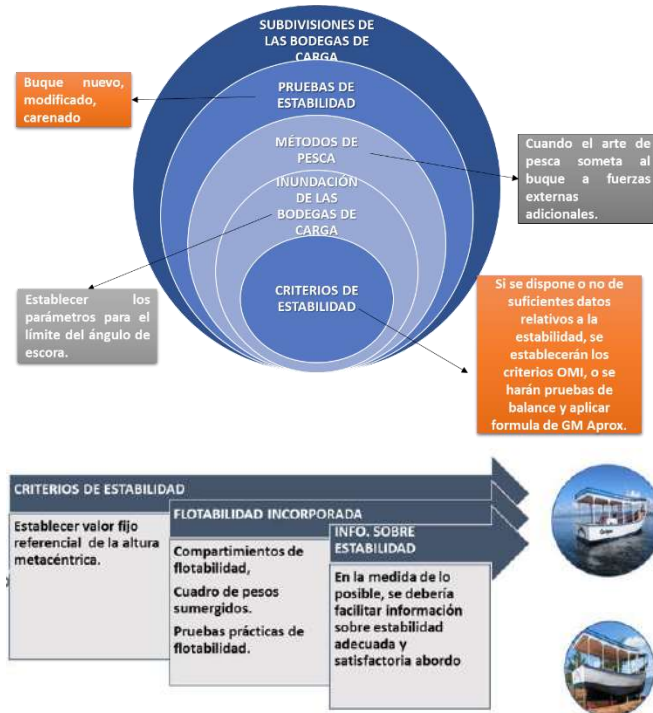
SUBDIVISIONES DE LAS BODEGAS DE CARGA

PRUEBAS DE ESTABILIDAD

MÉTODOS DE PESCA

INUNDACIÓN DE LAS BODEGAS DE CARGA

CRITERIOS DE ESTABILIDAD

Buque nuevo, modificado, carenado

Cuando el arte de pesca someta al buque a fuerzas externas adicionales.

Establecer los parámetros para el límite del ángulo de escora.

Si se dispone o no de suficientes datos relativos a la estabilidad, se establecerán los criterios OMI, o se harán pruebas de balance y aplicar formula de GM Aprox.

CRITERIOS DE ESTABILIDAD

Establecer valor fijo referencial de la altura metacéntrica.

FLOTABILIDAD INCORPORADA

Compartimientos de flotabilidad,

Cuadro de pesos sumergidos.

Pruebas prácticas de flotabilidad.

INFO. SOBRE ESTABILIDAD

En la medida de lo posible, se debería facilitar información sobre estabilidad adecuada y satisfactoria abordo